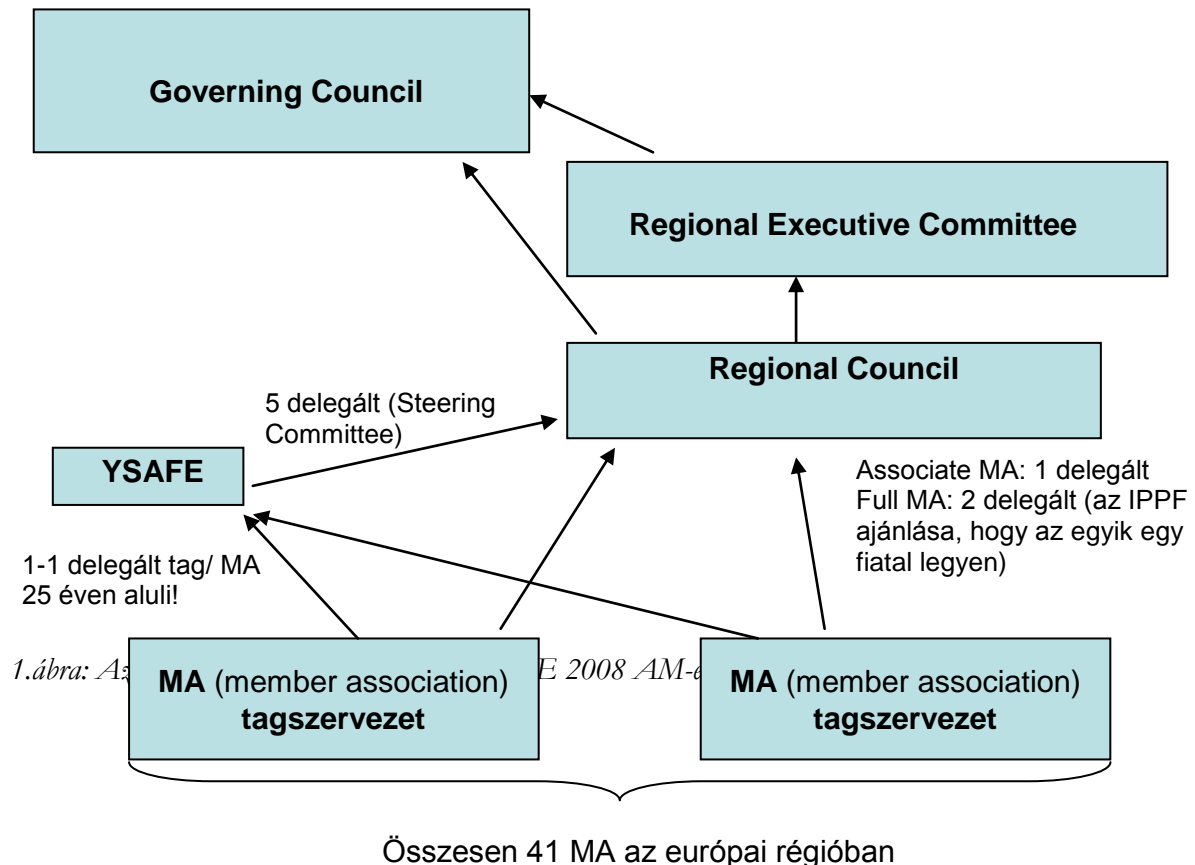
Governing Council

Regional Executive Committee

Regional Council

5 delegált (Steering Committee)

YSAFE

Associate MA: 1 delegált
Full MA: 2 delegált (az IPPF ajánlása, hogy az egyik egy fiatal legyen)

1-1 delegált tag/ MA
25 éven aluli!

1.ábra: Az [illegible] E 2008 AM-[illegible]

MA (member association) tagszervezet

MA (member association) tagszervezet

Összesen 41 MA az európai régióban